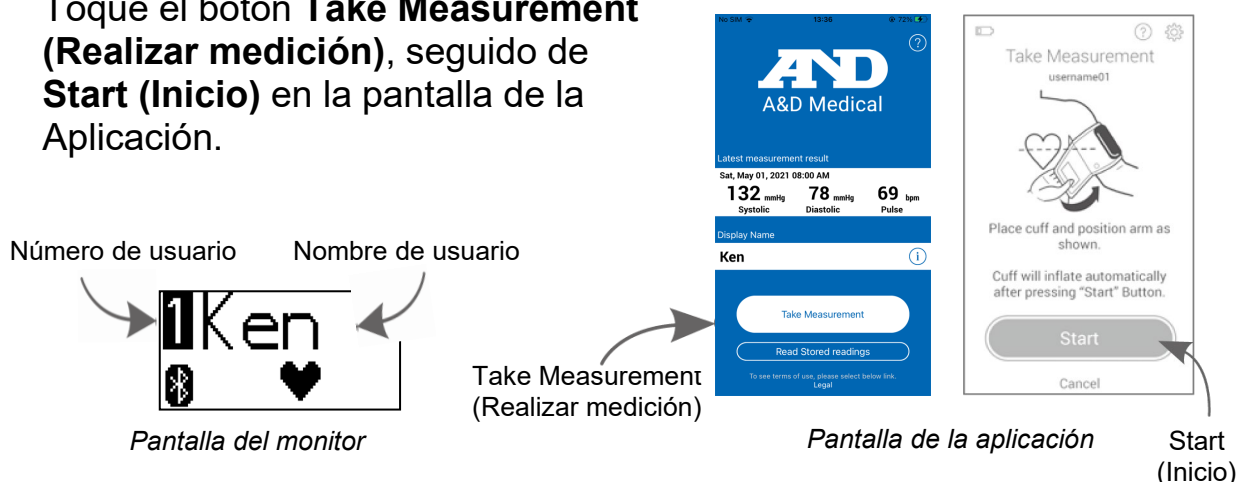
Toque el botón **Take Measurement (Realizar medición)**, seguido de **Start (Inicio)** en la pantalla de la Aplicación.

Número de usuario Nombre de usuario

1Ken

Pantalla del monitor

No SIM 13:36 72%

?

A&D

A&D Medical

Latest measurement result

Sat, May 01, 2021 08:00 AM

132 mmHg Systolic 78 mmHg Diastolic 69 bpm Pulse

Display Name

Ken

Take Measurement

Read Stored readings

To see terms of use, please select below link.
Legal

Take Measurement (Realizar medición)

Take Measurement

username01

Place cuff and position arm as shown.

Cuff will inflate automatically after pressing "Start" Button.

Start

Cancel

Pantalla de la aplicación

Start (Inicio)